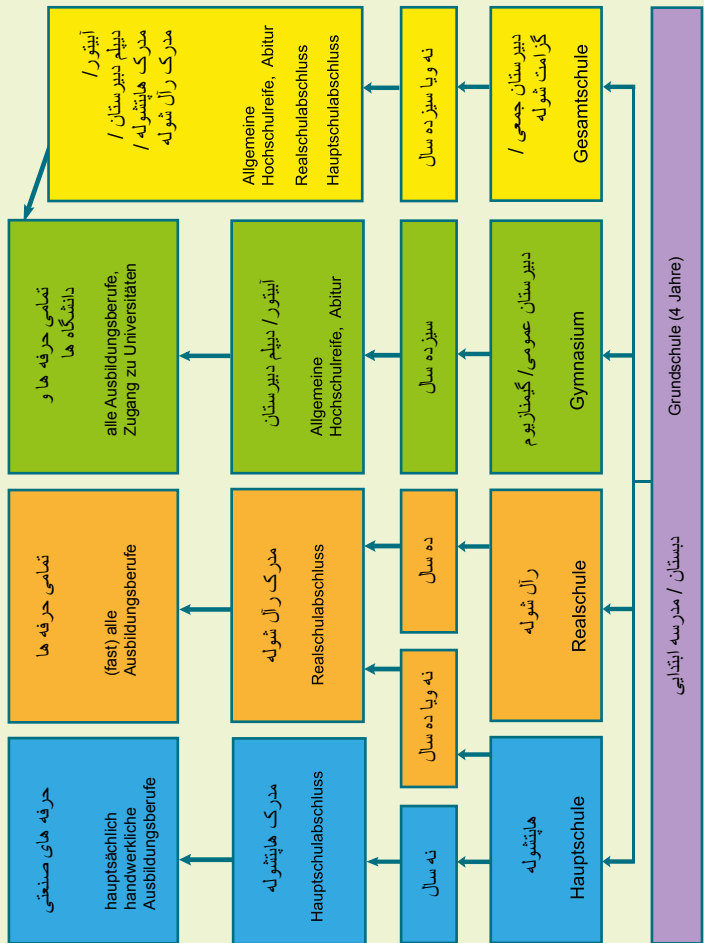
Grundschule (4 Jahre)
دبستان / مدرسه ابتدایی

دبیرستان جمعی / گزامت شوله
Gesamtschule

نه و یا سیزده سال

آبیتور/ دیپلم دبیرستان / مدرک هاپتشوله / مدرک رآل شوله
Allgemeine Hochschulreife, Abitur
Realschulabschluss
Hauptschulabschluss

دبیرستان عمومی/ گیمنازیوم
Gymnasium

سیزده سال

آبیتور/ دیپلم دبیرستان
Allgemeine Hochschulreife, Abitur

تمامی حرفه ها و دانشگاه ها
alle Ausbildungsberufe, Zugang zu Universitäten

رآل شوله
Realschule

ده سال

نه و یا ده سال

مدرک رآل شوله
Realschulabschluss

تمامی حرفه ها
(fast) alle Ausbildungsberufe

هاپتشوله
Hauptschule

نه سال

مدرک هاپتشوله
Hauptschulabschluss

حرفه های صنعتی
hauptsächlich handwerkliche Ausbildungsberufe